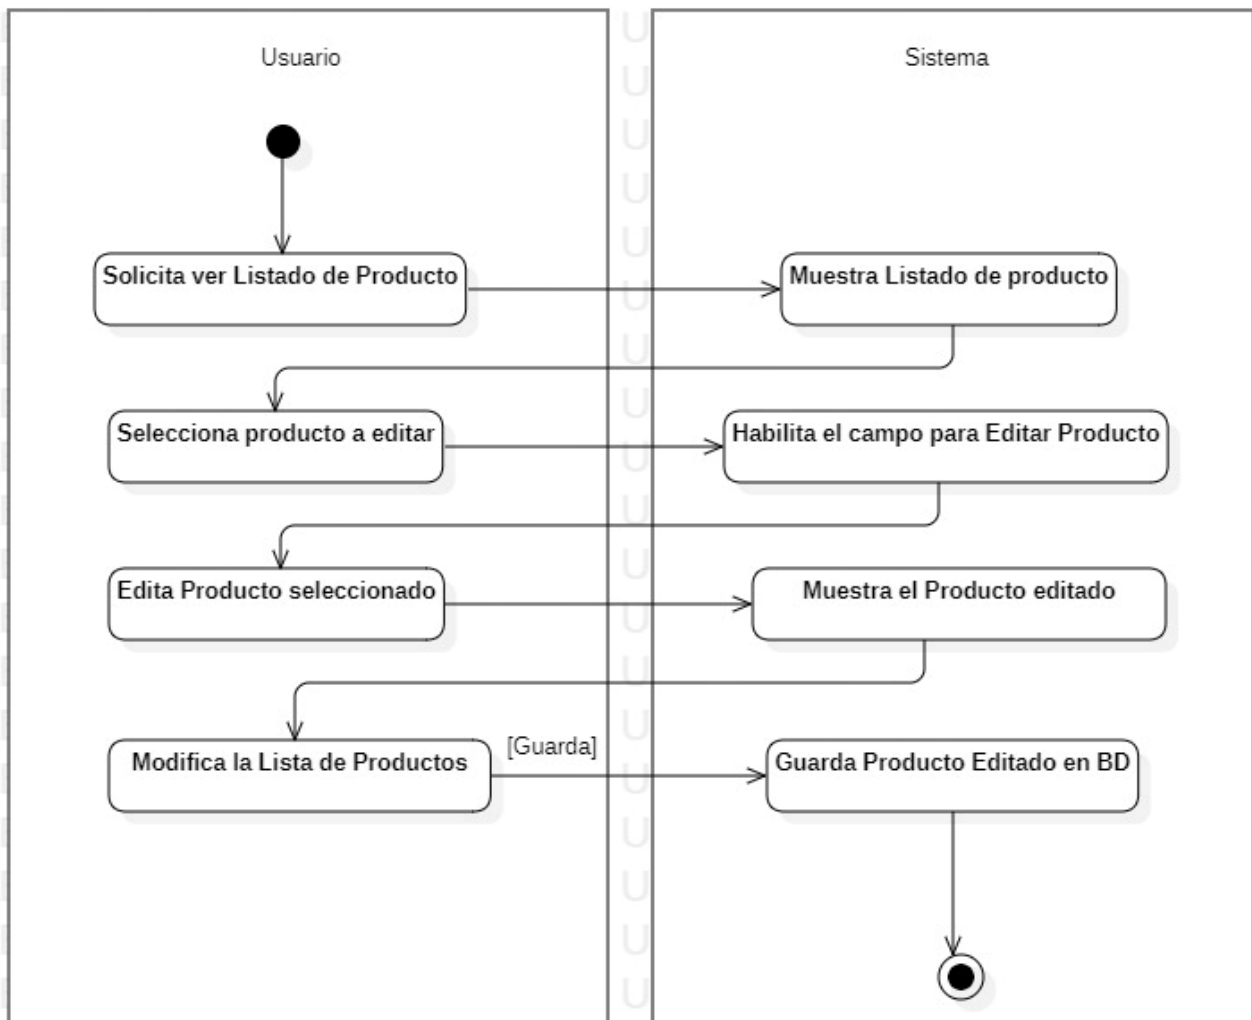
Usuario

Sistema

Solicita ver Listado de Producto

Muestra Listado de producto

Selecciona producto a editar

Habilita el campo para Editar Producto

Edita Producto seleccionado

Muestra el Producto editado

Modifica la Lista de Productos

[Guarda]

Guarda Producto Editado en BD